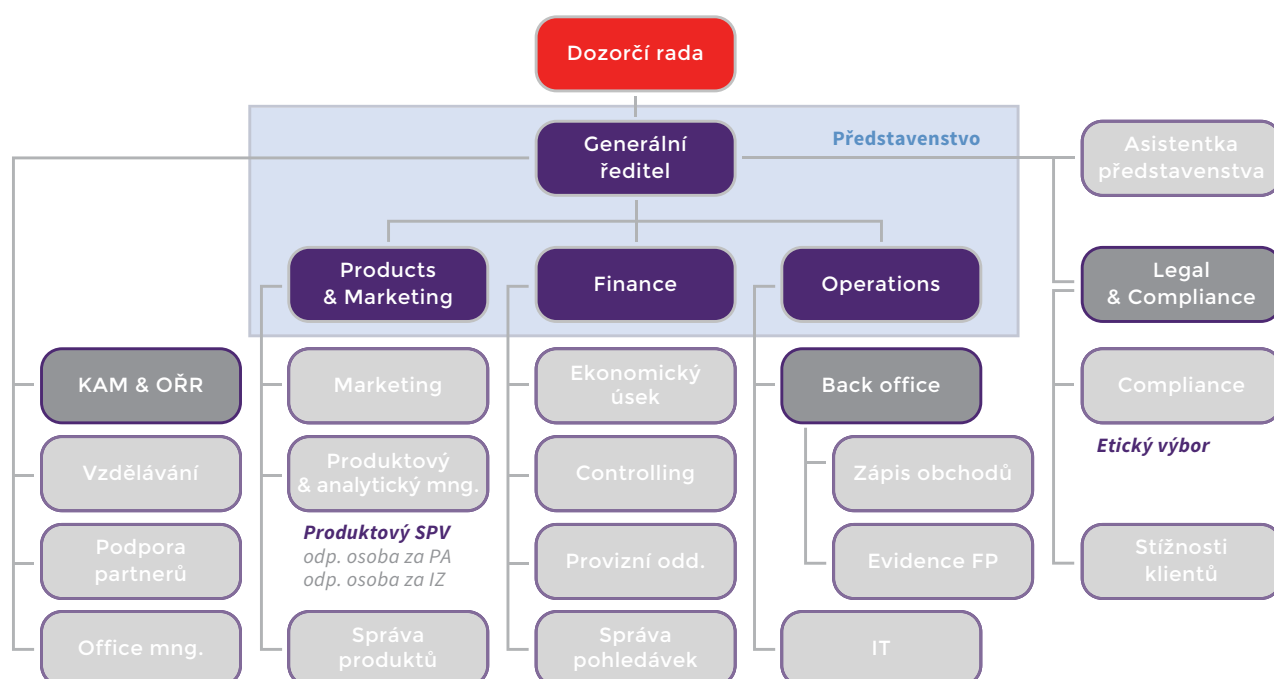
Dozorčí rada

Generální ředitel

Představenstvo

Asistentka představenstva

Products & Marketing

Finance

Operations

Legal & Compliance

KAM & OŘR

Vzdělávání

Podpora partnerů

Office mng.

Marketing

Produktový & analytický mng.

Produktový SPV
odp. osoba za PA
odp. osoba za IZ

Správa produktů

Ekonomický úsek

Controlling

Provizní odd.

Správa pohledávek

Back office

Zápis obchodů

Evidence FP

IT

Compliance

Etický výbor

Stížnosti klientů